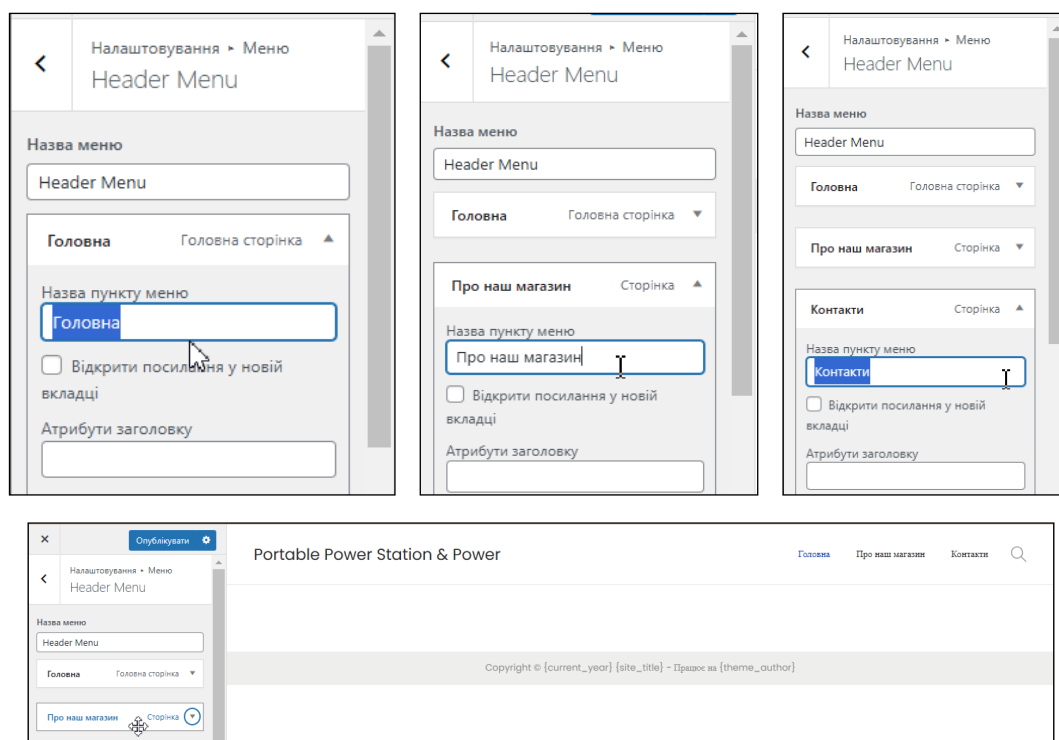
Налаштування ▸ Меню
Header Menu

Назва меню
Header Menu

Головна Головна сторінка

Назва пункту меню
Головна

Відкрити посилання у новій вкладці

Атрибути заголовку

Налаштування ▸ Меню
Header Menu

Назва меню
Header Menu

Головна Головна сторінка

Про наш магазин Сторінка

Назва пункту меню
Про наш магазин

Відкрити посилання у новій вкладці

Атрибути заголовку

Налаштування ▸ Меню
Header Menu

Назва меню
Header Menu

Головна Головна сторінка

Про наш магазин Сторінка

Контакти Сторінка

Назва пункту меню
Контакти

Відкрити посилання у новій вкладці

Атрибути заголовку

Опублікувати

Налаштування ▸ Меню
Header Menu

Назва меню
Header Menu

Головна Головна сторінка

Про наш магазин Сторінка

Portable Power Station & Power

Головна Про наш магазин Контакти

Copyright © {current_year} {site_title} - Працює на {theme_author}